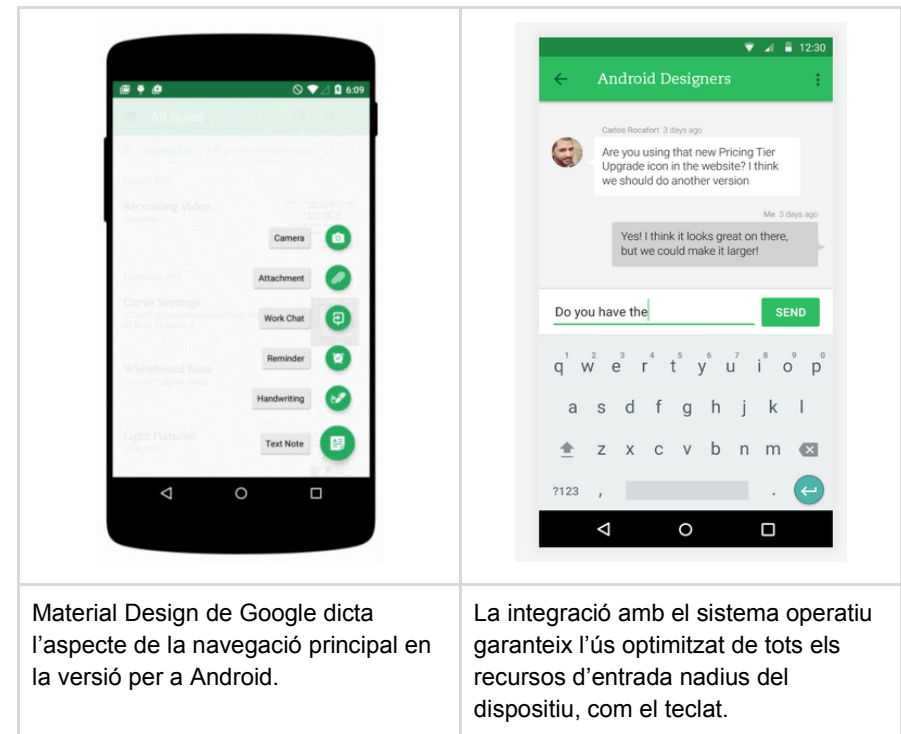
| | |
|---|---|
| 6:09<br>All Notes<br>Recruiting Video<br>Camera<br>Attachment<br>Curve Settings<br>Work Chat<br>Reminder<br>Whiteboard Note<br>Handwriting<br>Light Pictures<br>Text Note | 12:30<br>Android Designers<br>Carlos Rocafort 3 days ago<br>Are you using that new Pricing Tier Upgrade icon in the website? I think we should do another version<br>Me 3 days ago<br>Yes! I think it looks great on there, but we could make it larger!<br>Do you have the<br>SEND<br>q w e r t y u i o p<br>a s d f g h j k l<br>z x c v b n m<br>?123 , . |
| Material Design de Google dicta l’aspecte de la navegació principal en la versió per a Android. | La integració amb el sistema operatiu garanteix l’ús optimitzat de tots els recursos d’entrada nadius del dispositiu, com el teclat. |